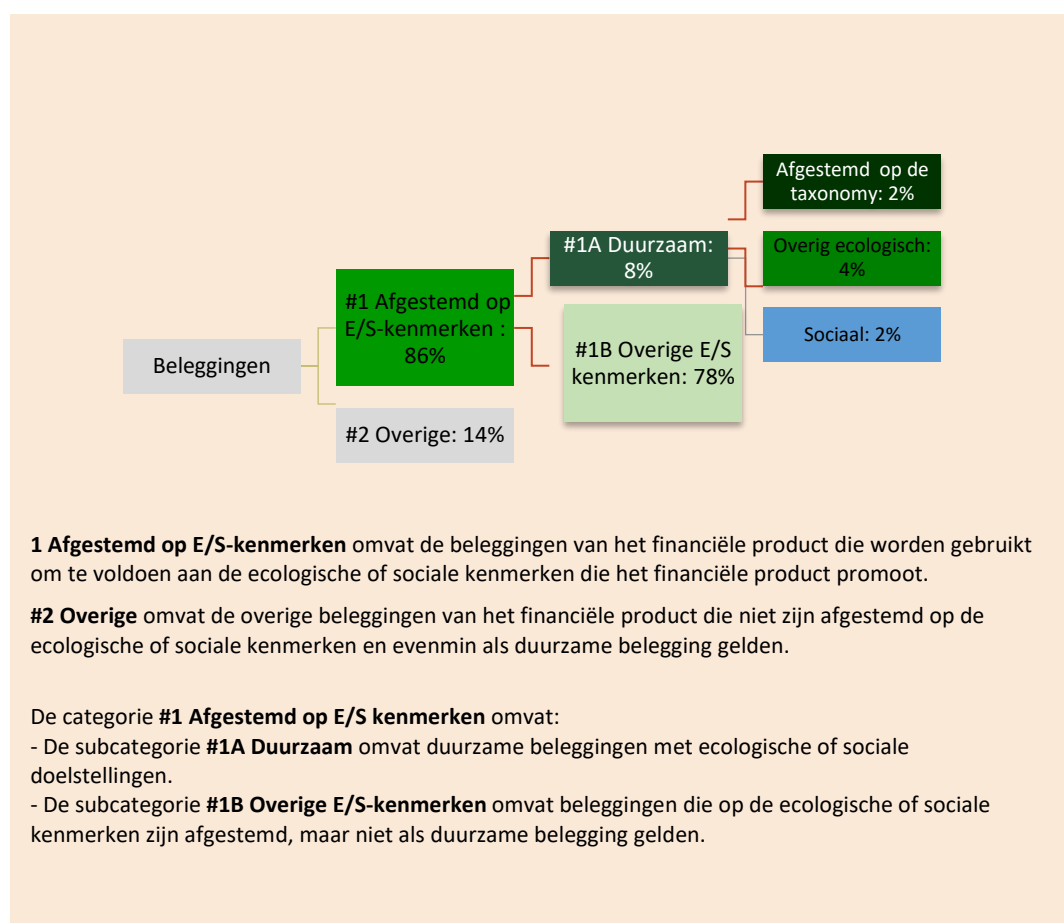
Afgestemd op de taxonomy: 2%

#1A Duurzaam: 8%

Overig ecologisch: 4%

#1 Afgestemd op E/S-kenmerken : 86%

Sociaal: 2%

#1B Overige E/S kenmerken: 78%

Beleggingen

#2 Overige: 14%

**1 Afgestemd op E/S-kenmerken** omvat de beleggingen van het financiële product die worden gebruikt om te voldoen aan de ecologische of sociale kenmerken die het financiële product promoot.

**#2 Overige** omvat de overige beleggingen van het financiële product die niet zijn afgestemd op de ecologische of sociale kenmerken en evenmin als duurzame belegging gelden.

De categorie **#1 Afgestemd op E/S kenmerken** omvat:
- De subcategorie **#1A Duurzaam** omvat duurzame beleggingen met ecologische of sociale doelstellingen.
- De subcategorie **#1B Overige E/S-kenmerken** omvat beleggingen die op de ecologische of sociale kenmerken zijn afgestemd, maar niet als duurzame belegging gelden.